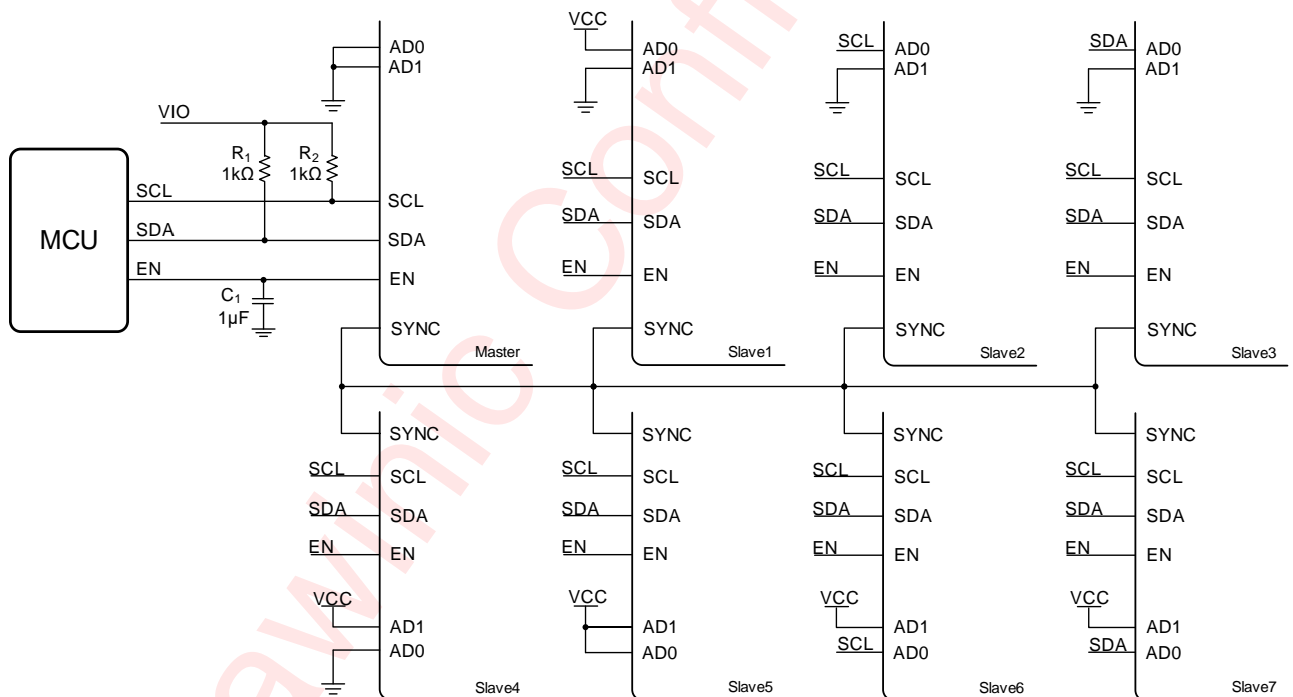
VIO
MCU
SCL
SDA
EN
$R_1$
1kΩ
$R_2$
1kΩ
$C_1$
1μF
AD0
AD1
SCL
SDA
EN
SYNC
Master

VCC
AD0
AD1
SCL
SCL
SDA
SDA
EN
EN
SYNC
Slave1

SCL
AD0
AD1
SCL
SCL
SDA
SDA
EN
EN
SYNC
Slave2

SDA
AD0
AD1
SCL
SCL
SDA
SDA
EN
EN
SYNC
Slave3

SYNC
SCL
SCL
SDA
SDA
EN
EN
VCC
AD1
AD0
Slave4

SYNC
SCL
SCL
SDA
SDA
EN
EN
VCC
AD1
AD0
Slave5

SYNC
SCL
SCL
SDA
SDA
EN
EN
VCC
AD1
SCL
AD0
Slave6

SYNC
SCL
SCL
SDA
SDA
EN
EN
VCC
AD1
SDA
AD0
Slave7

awinic Confi